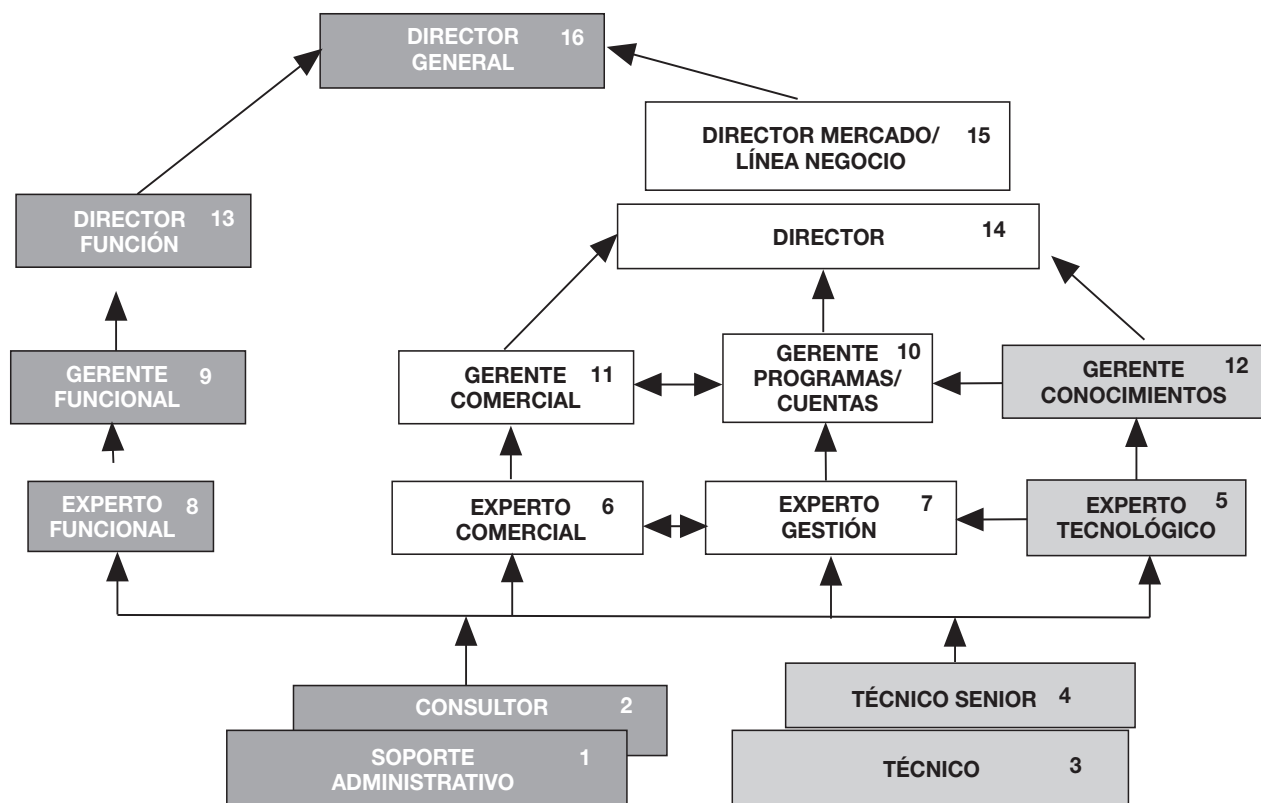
DIRECTOR GENERAL 16

DIRECTOR MERCADO/ LÍNEA NEGOCIO 15

DIRECTOR FUNCIÓN 13

DIRECTOR 14

GERENTE FUNCIONAL 9

GERENTE COMERCIAL 11

GERENTE PROGRAMAS/ CUENTAS 10

GERENTE CONOCIMIENTOS 12

EXPERTO FUNCIONAL 8

EXPERTO COMERCIAL 6

EXPERTO GESTIÓN 7

EXPERTO TECNOLÓGICO 5

CONSULTOR 2

SOPORTE ADMINISTRATIVO 1

TÉCNICO SENIOR 4

TÉCNICO 3